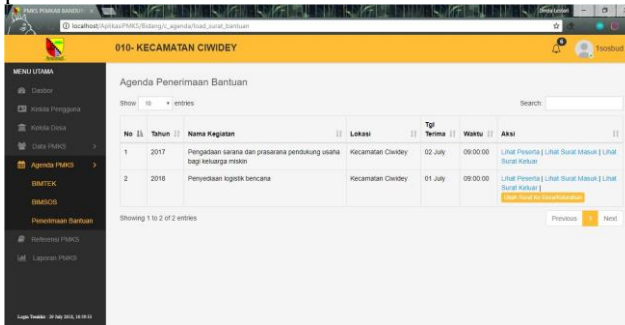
PMKS PEMKAB BANDUN ×

localhost/AplikasiPMKS/Bidang/c_agenda/load_surat_bantuan

010- KECAMATAN CIWIDEY

1sosbud

MENU UTAMA

Dasbor

Kelola Pengguna

Kelola Desa

Data PMKS

Agenda PMKS

BIMTEK

BIMSOS

Penerimaan Bantuan

Referensi PMKS

Laporan PMKS

Agenda Penerimaan Bantuan

Show 10 entries

Search:

| No | Tahun | Nama Kegiatan | Lokasi | Tgl Terima | Waktu | Aksi |
|---|---|---|---|---|---|---|
| 1 | 2017 | Pengadaan sarana dan prasarana pendukung usaha bagi keluarga miskin | Kecamatan Ciwidey | 02 July | 09:00:00 | Lihat Peserta \| Lihat Surat Masuk \| Lihat Surat Keluar |
| 2 | 2016 | Penyediaan logistik bencana | Kecamatan Ciwidey | 01 July | 09:00:00 | Lihat Peserta \| Lihat Surat Masuk \| Lihat Surat Keluar \| Lihat Surat ke Desa/Kelurahan |

Showing 1 to 2 of 2 entries

Previous 1 Next

Login Terakhir : 20 July 2018, 18:18:11